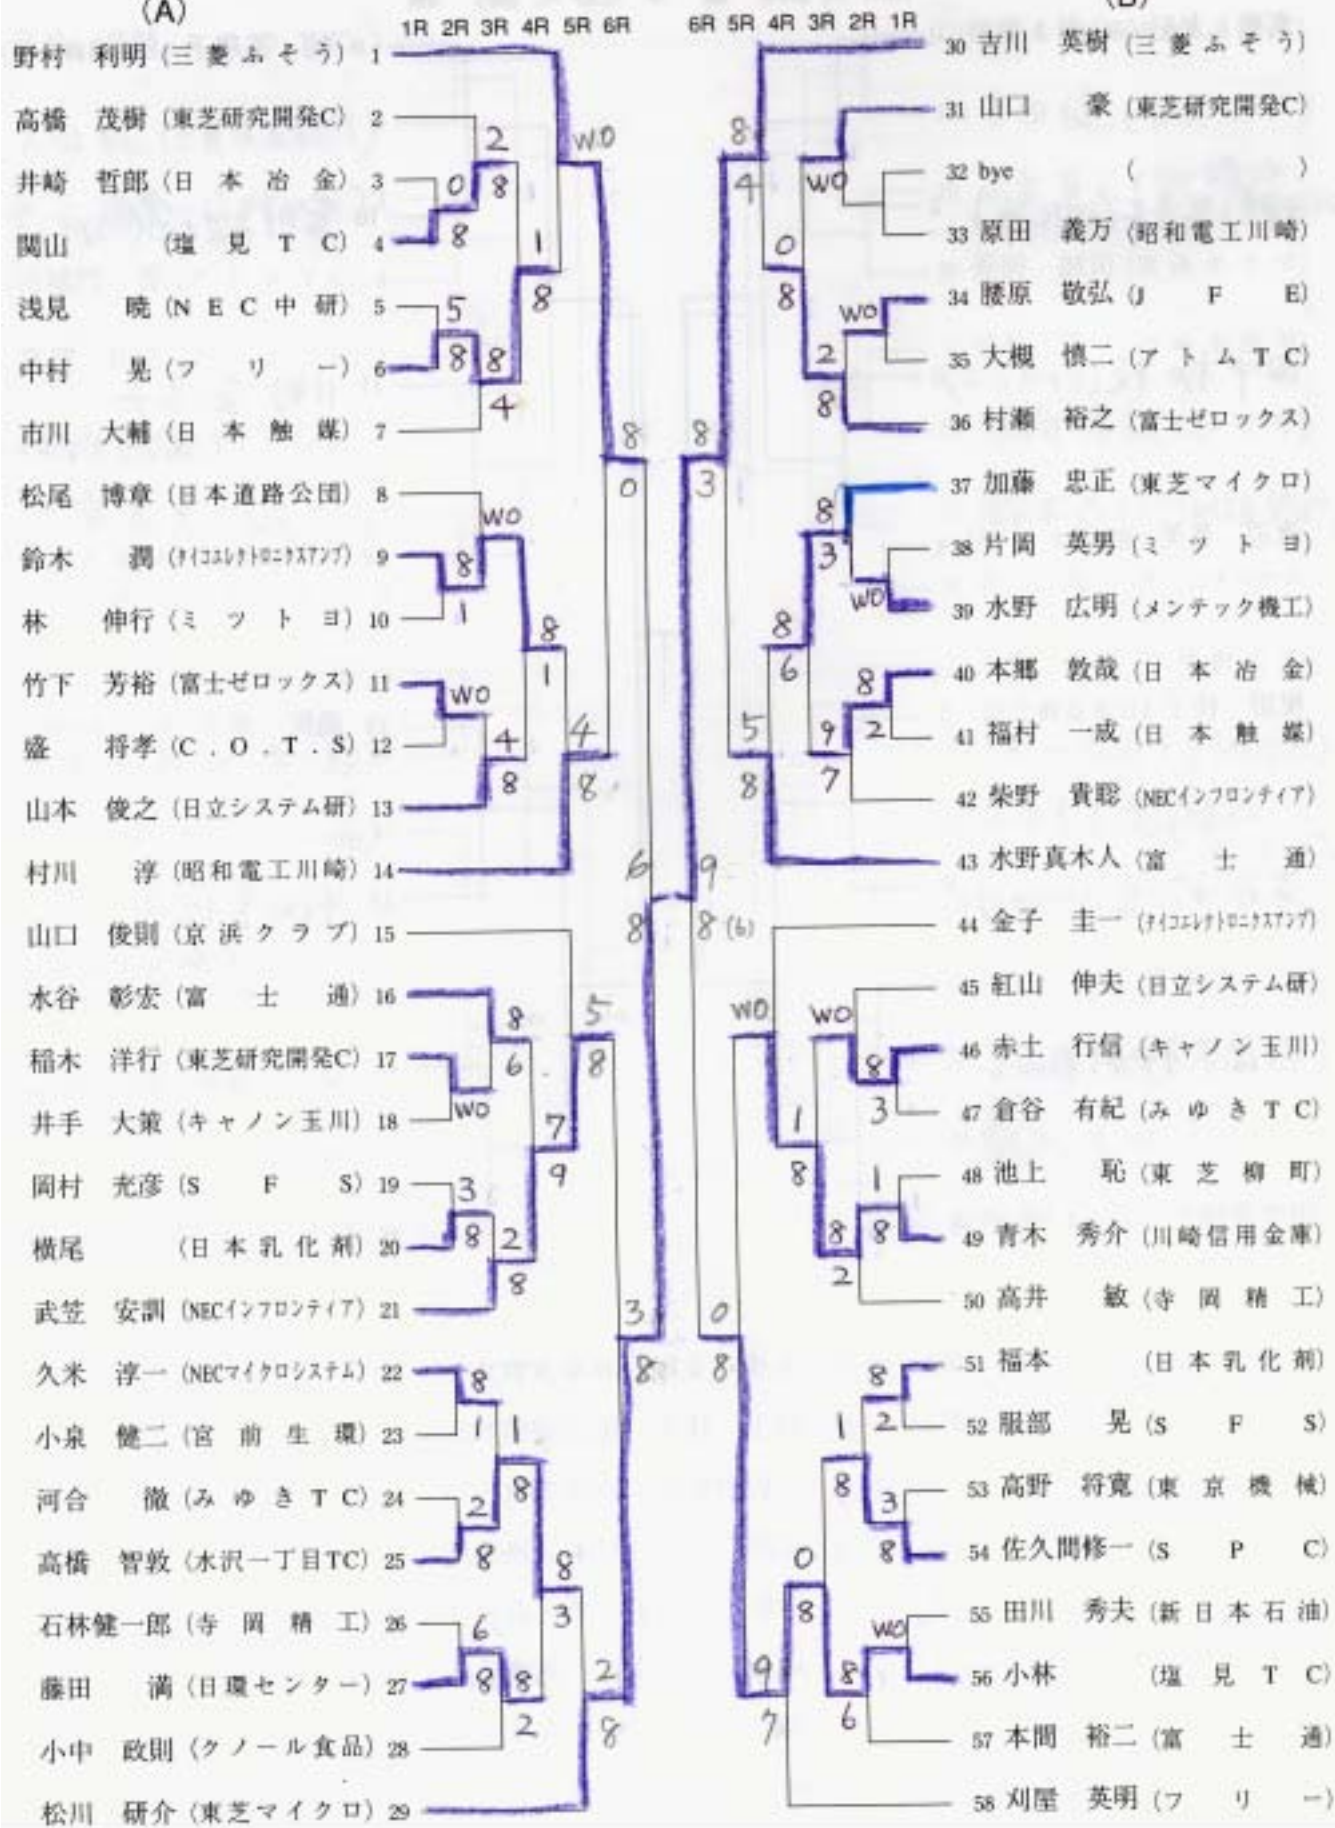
(A)

1R 2R 3R 4R 5R 6R

野村 利明 (三菱ふそう) 1
高橋 茂樹 (東芝研究開発C) 2
井崎 哲郎 (日本冶金) 3
関山 (塩見TC) 4
浅見 暁 (NEC中研) 5
中村 晃 (フリー) 6
市川 大輔 (日本触媒) 7
松尾 博章 (日本道路公団) 8
鈴木 潤 (タイコエレクトロニクスアンプ) 9
林 伸行 (ミツトヨ) 10
竹下 芳裕 (富士ゼロックス) 11
盛 将孝 (C.O.T.S) 12
山本 俊之 (日立システム研) 13
村川 淳 (昭和電工川崎) 14
山口 俊則 (京浜クラブ) 15
水谷 彰宏 (富士通) 16
稲木 洋行 (東芝研究開発C) 17
井手 大策 (キャノン玉川) 18
岡村 光彦 (SFS) 19
横尾 (日本乳化剤) 20
武笠 安訓 (NECインフロンティア) 21
久米 淳一 (NECマイクロシステム) 22
小泉 健二 (宮前生環) 23
河合 徹 (みゆきTC) 24
高橋 智敦 (水沢一丁目TC) 25
石林健一郎 (寺岡精工) 26
藤田 満 (日環センター) 27
小中 政則 (クノール食品) 28
松川 研介 (東芝マイクロ) 29

2 WO 0 8 8 1 8 5 8 8 4 8 0 WO 8 1 8 1 WO 4 8 4 8 6 8 8 6 5 8 7 9 WO 3 8 2 8 3 8 8 1 1 2 8 8 6 3 8 8 2 2 8

6R 5R 4R 3R 2R 1R

(B)

30 吉川 英樹 (三菱ふそう)
31 山口 豪 (東芝研究開発C)
32 bye ( )
33 原田 義万 (昭和電工川崎)
34 篠原 敬弘 (JFE)
35 大槻 慎二 (アトムTC)
36 村瀬 裕之 (富士ゼロックス)
37 加藤 忠正 (東芝マイクロ)
38 片岡 英男 (ミツトヨ)
39 水野 広明 (メンテック機工)
40 本郷 敦哉 (日本冶金)
41 福村 一成 (日本触媒)
42 柴野 貴聡 (NECインフロンティア)
43 水野真木人 (富士通)
44 金子 圭一 (タイコエレクトロニクスアンプ)
45 紅山 伸夫 (日立システム研)
46 赤土 行信 (キャノン玉川)
47 倉谷 有紀 (みゆきTC)
48 池上 聡 (東芝柳町)
49 青木 秀介 (川崎信用金庫)
50 高井 敏 (寺岡精工)
51 福本 (日本乳化剤)
52 服部 晃 (SFS)
53 高野 将寛 (東京機械)
54 佐久間修一 (SPC)
55 田川 秀夫 (新日本石油)
56 小林 (塩見TC)
57 本間 裕二 (富士通)
58 刈屋 英明 (フリー)

8 4 WO 0 8 WO 2 8 8 3 8 3 WO 8 6 8 5 9 2 8 7 9 8 (6) WO WO 8 1 3 8 1 8 8 2 0 8 8 1 2 8 3 8 0 8 WO 8 9 6 7